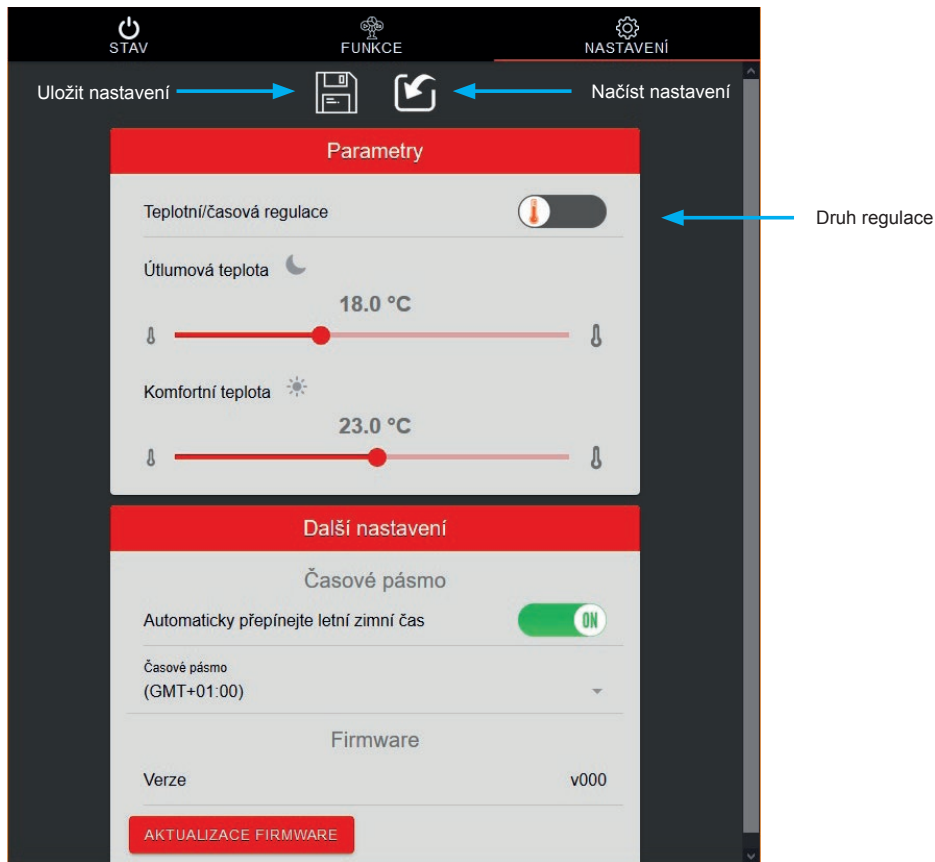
STAV
FUNKCE
NASTAVENÍ

Uložit nastavení
Načíst nastavení

Parametry

Teplotní/časová regulace

Druh regulace

Útlumová teplota

18.0 °C

Komfortní teplota

23.0 °C

Další nastavení

Časové pásmo

Automaticky přepínejte letní zimní čas ON

Časové pásmo
(GMT+01:00)

Firmware

Verze v000

AKTUALIZACE FIRMWARE